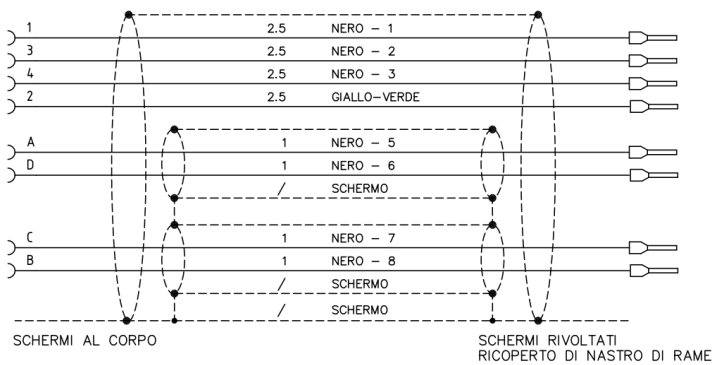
1 2.5 NERO – 1
3 2.5 NERO – 2
4 2.5 NERO – 3
2 2.5 GIALLO–VERDE
A 1 NERO – 5
D 1 NERO – 6
/ SCHERMO
C 1 NERO – 7
B 1 NERO – 8
/ SCHERMO
/ SCHERMO

SCHERMI AL CORPO

SCHERMI RIVOLTATI
RICOPERTO DI NASTRO DI RAME